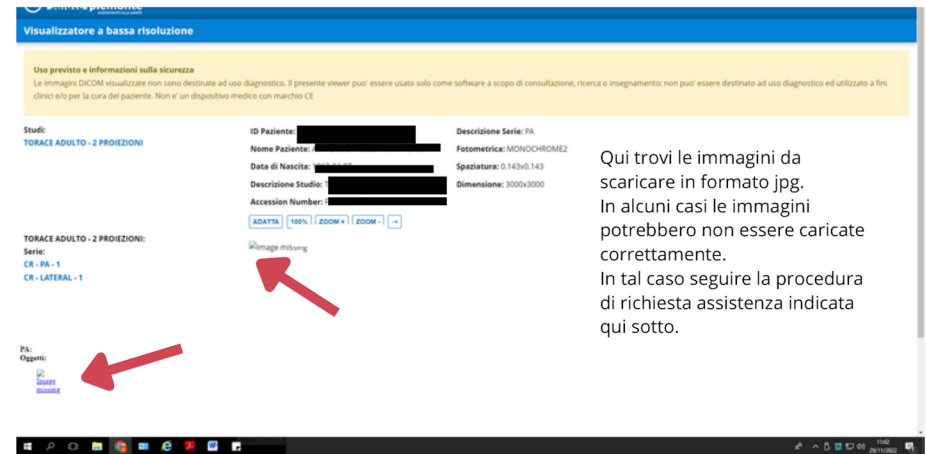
Visualizzatore a bassa risoluzione

Uso previsto e informazioni sulla sicurezza
Le immagini DICOM visualizzate non sono destinate ad uso diagnostico. Il presente viewer puo' essere usato solo come software a scopo di consultazione, ricerca o insegnamento; non puo' essere destinato ad uso diagnostico ed utilizzato a fini clinici e/o per la cura del paziente. Non e' un dispositivo medico con marchio CE

Studi:
TORACE ADULTO - 2 PROIEZIONI

ID Paziente:
Nome Paziente:
Data di Nascita: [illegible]
Descrizione Studio: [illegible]
Accession Number: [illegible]

Descrizione Serie: PA
Fotometrica: MONOCHROME2
Spaziatura: 0.143x0.143
Dimensione: 3000x3000

ADATTA 100% ZOOM + ZOOM - →

TORACE ADULTO - 2 PROIEZIONI:
Serie:
CR - PA - 1
CR - LATERAL - 1

Image missing

PA:
Oggetti:
Image missing

Qui trovi le immagini da scaricare in formato jpg.
In alcuni casi le immagini potrebbero non essere caricate correttamente.
In tal caso seguire la procedura di richiesta assistenza indicata qui sotto.

11:02
29/11/2022